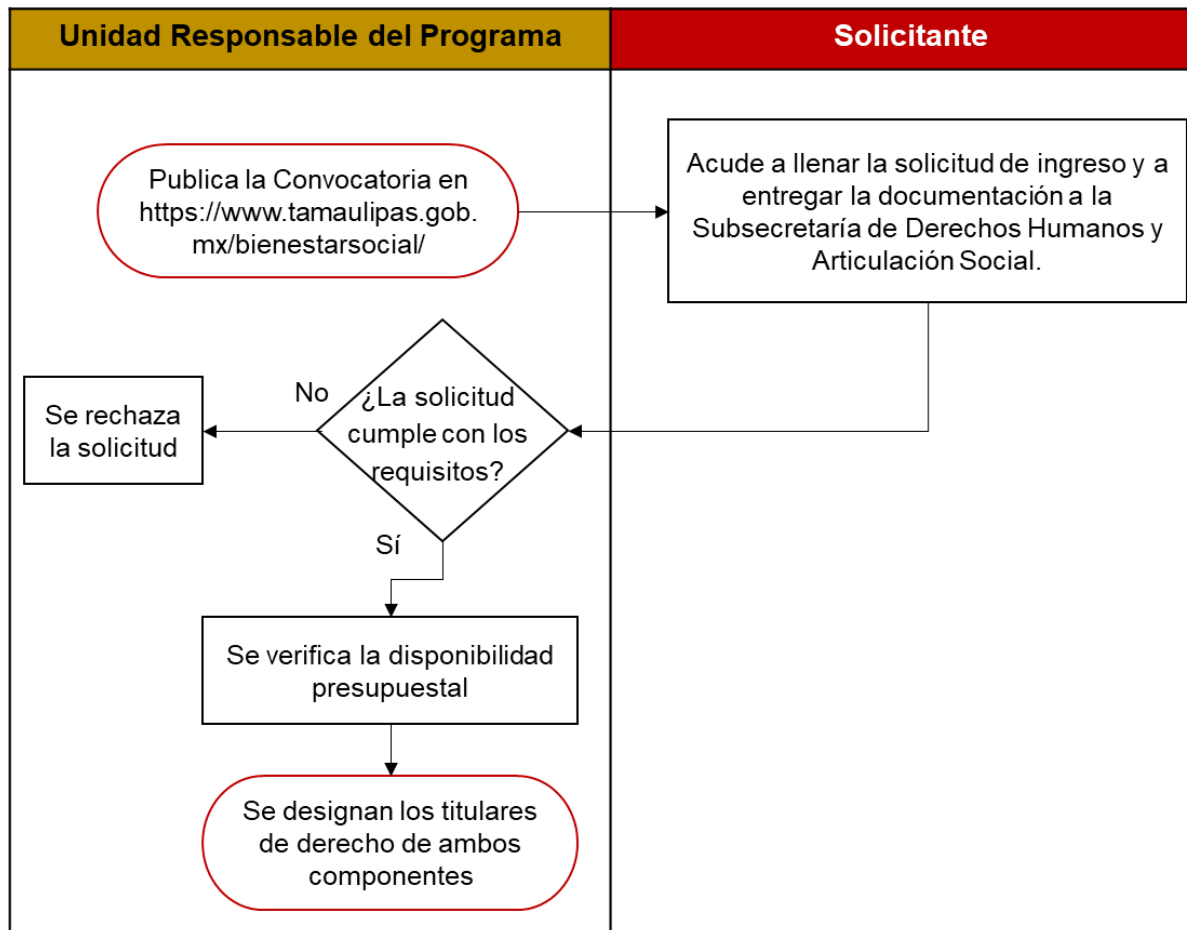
Unidad Responsable del Programa

Solicitante

Publica la Convocatoria en https://www.tamaulipas.gob.mx/bienestarsocial/

Acude a llenar la solicitud de ingreso y a entregar la documentación a la Subsecretaría de Derechos Humanos y Articulación Social.

¿La solicitud cumple con los requisitos?

No

Se rechaza la solicitud

Sí

Se verifica la disponibilidad presupuestal

Se designan los titulares de derecho de ambos componentes